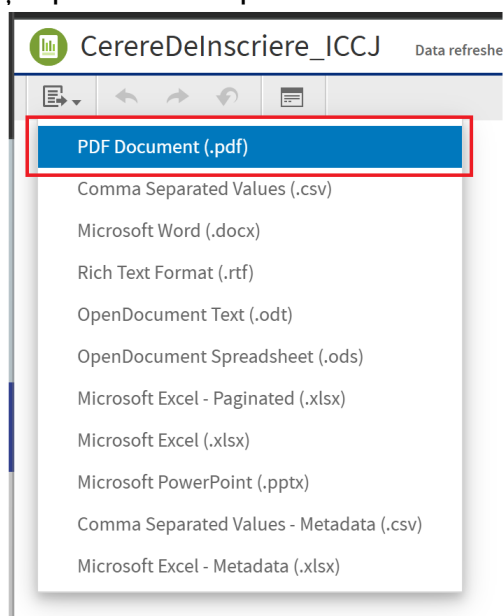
CerereDeInscriere_ICCJ

Data refreshe

PDF Document (.pdf)
Comma Separated Values (.csv)
Microsoft Word (.docx)
Rich Text Format (.rtf)
OpenDocument Text (.odt)
OpenDocument Spreadsheet (.ods)
Microsoft Excel - Paginated (.xlsx)
Microsoft Excel (.xlsx)
Microsoft PowerPoint (.pptx)
Comma Separated Values - Metadata (.csv)
Microsoft Excel - Metadata (.xlsx)